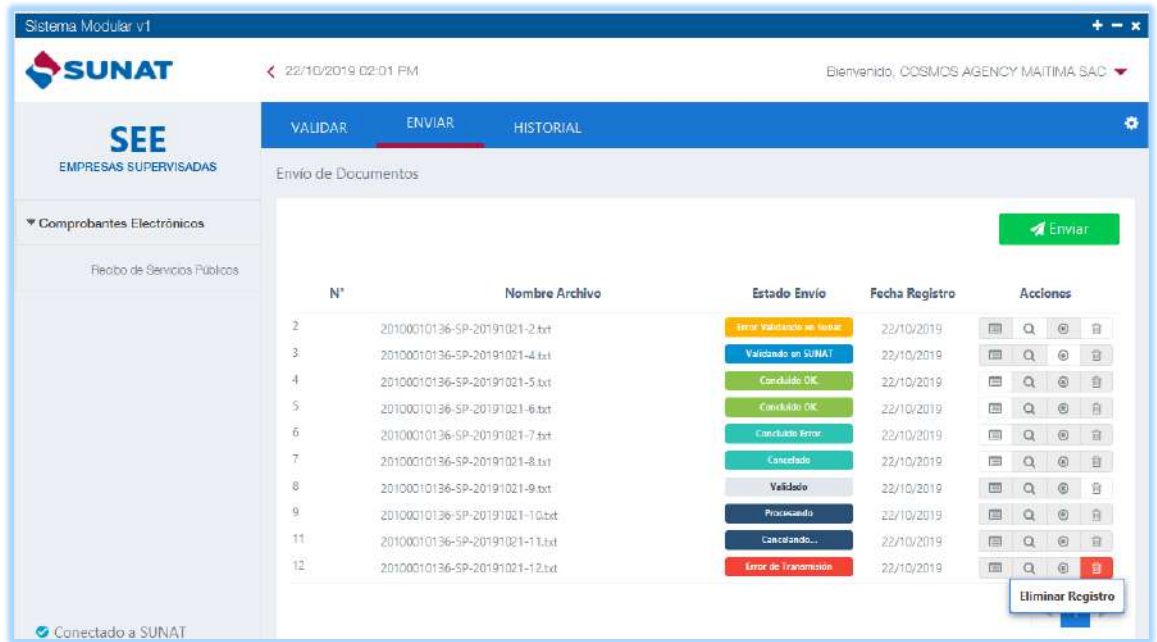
Sistema Modular v1

SUNAT

22/10/2019 02:01 PM

Bienvenido, COSMOS AGENCY MAITIMA SAC

SEE
EMPRESAS SUPERVISADAS

VALIDAR ENVIAR HISTORIAL

Envío de Documentos

▾ Comprobantes Electrónicos

Recibo de Servicios Públicos

Enviar

| N° | Nombre Archivo | Estado Envío | Fecha Registro | Acciones |
|---|---|---|---|---|
| 2 | 20100010136-SP-20191021-2.txt | Error Validando en Sunat | 22/10/2019 | |
| 3 | 20100010136-SP-20191021-4.txt | Validando en SUNAT | 22/10/2019 | |
| 4 | 20100010136-SP-20191021-5.txt | Concluido OK | 22/10/2019 | |
| 5 | 20100010136-SP-20191021-6.txt | Concluido OK | 22/10/2019 | |
| 6 | 20100010136-SP-20191021-7.txt | Concluido Error | 22/10/2019 | |
| 7 | 20100010136-SP-20191021-8.txt | Cancelado | 22/10/2019 | |
| 8 | 20100010136-SP-20191021-9.txt | Validado | 22/10/2019 | |
| 9 | 20100010136-SP-20191021-10.txt | Procesando | 22/10/2019 | |
| 11 | 20100010136-SP-20191021-11.txt | Cancelando... | 22/10/2019 | |
| 12 | 20100010136-SP-20191021-12.txt | Error de Transmisión | 22/10/2019 | |

Eliminar Registro

Conectado a SUNAT